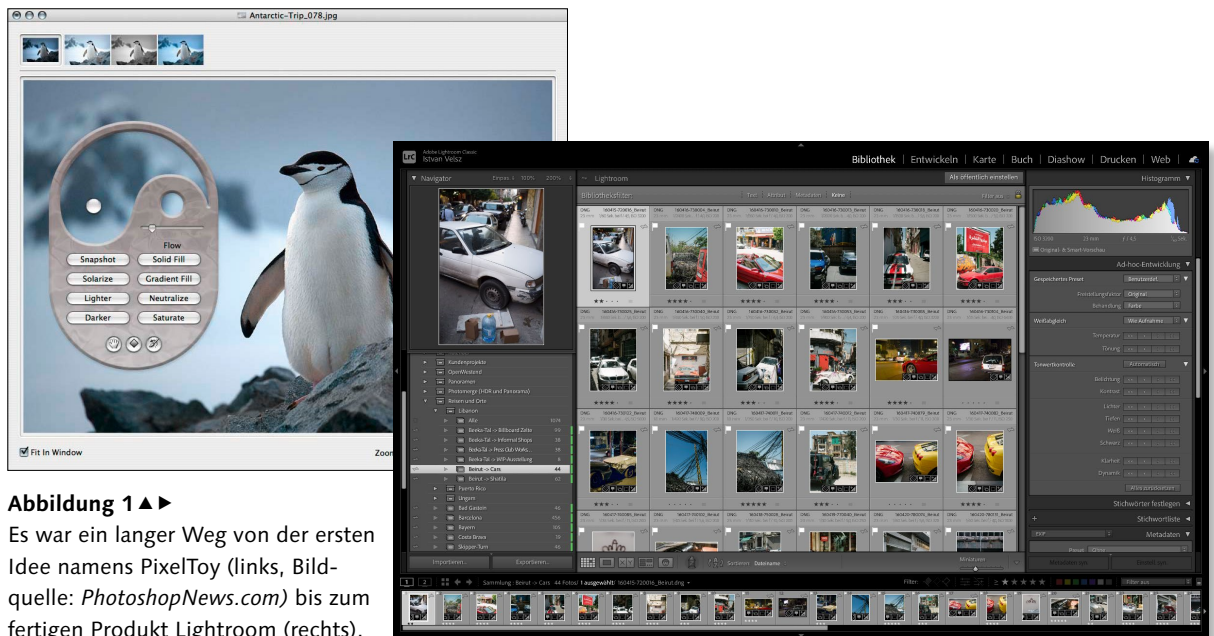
Antarctic-Trip_078.jpg

Flow

Snapshot
Solid Fill
Solarize
Gradient Fill
Lighter
Neutralize
Darker
Saturate

Fit In Window

Zoom

Lrc Adobe Lightroom Classic
Istvan Velsz

Bibliothek | Entwickeln | Karte | Buch | Diashow | Drucken | Web

Navigator

Lightroom

Als öffentlich einstellen

Histogramm

Bibliotheksfilter:

Text | Attribut | Metadaten | Keine

Ad-hoc-Entwicklung

Gespeichertes Preset

Weißabgleich

Tonwertkontrolle

Belichtung
Kontrast
Lichter
Tiefen
Weiß
Schwarz
Klarheit
Dynamik

Kundenprojekte
OpenWeekend
Panoramen
Photomerge (HDR und Panorama)
Reisen und Orte
Libanon
Alle
Beeka-Tal -> Billboard Zahle
Beeka-Tal -> Informel Shops
Beeka-Tal -> Press Club Woks...
Beeka-Tal -> WfP-Ausstellung
Beirut -> Cars
Beirut -> Shatila
Puerto Rico
Ungarn
Bad Gastein
Barcelona
Bayern
Costa Brava
Skipper-Tum

Importieren...
Exportieren...

Sortieren: Dateiname

Stichwörter festlegen
Stichwortliste
Metadaten

Synchronisieren
Einstell. syn.

Sammlung : Beirut -> Cars   44 Fotos / 1 ausgewählt / 160415-720016_Beirut.dng

Filter:
Filter aus

Abbildung 1 ▲▶
Es war ein langer Weg von der ersten Idee namens PixelToy (links, Bildquelle: PhotoshopNews.com) bis zum fertigen Produkt Lightroom (rechts).